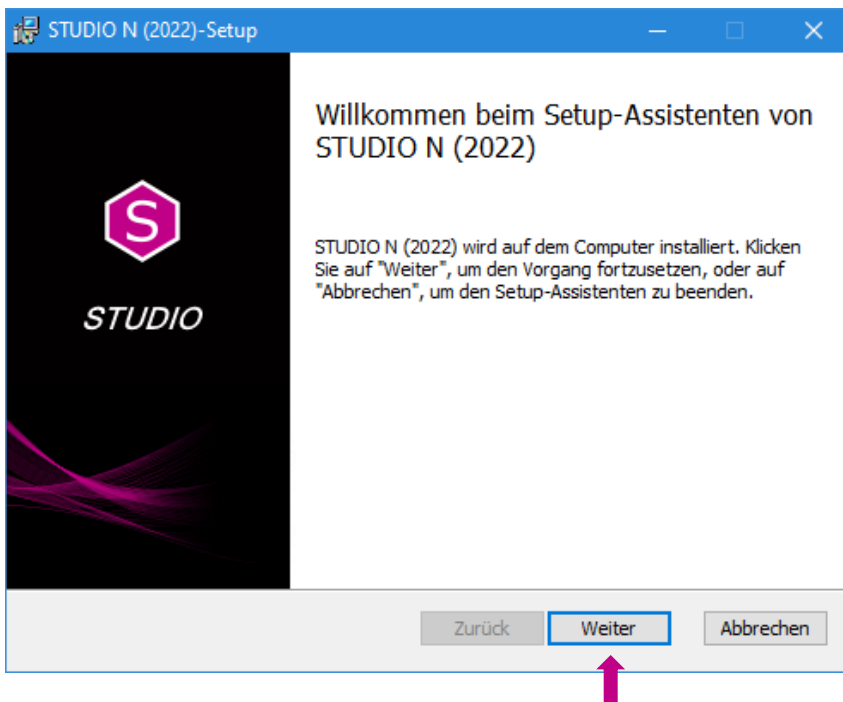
STUDIO N (2022)-Setup

S

STUDIO

Willkommen beim Setup-Assistenten von STUDIO N (2022)

STUDIO N (2022) wird auf dem Computer installiert. Klicken Sie auf "Weiter", um den Vorgang fortzusetzen, oder auf "Abbrechen", um den Setup-Assistenten zu beenden.

Zurück Weiter Abbrechen